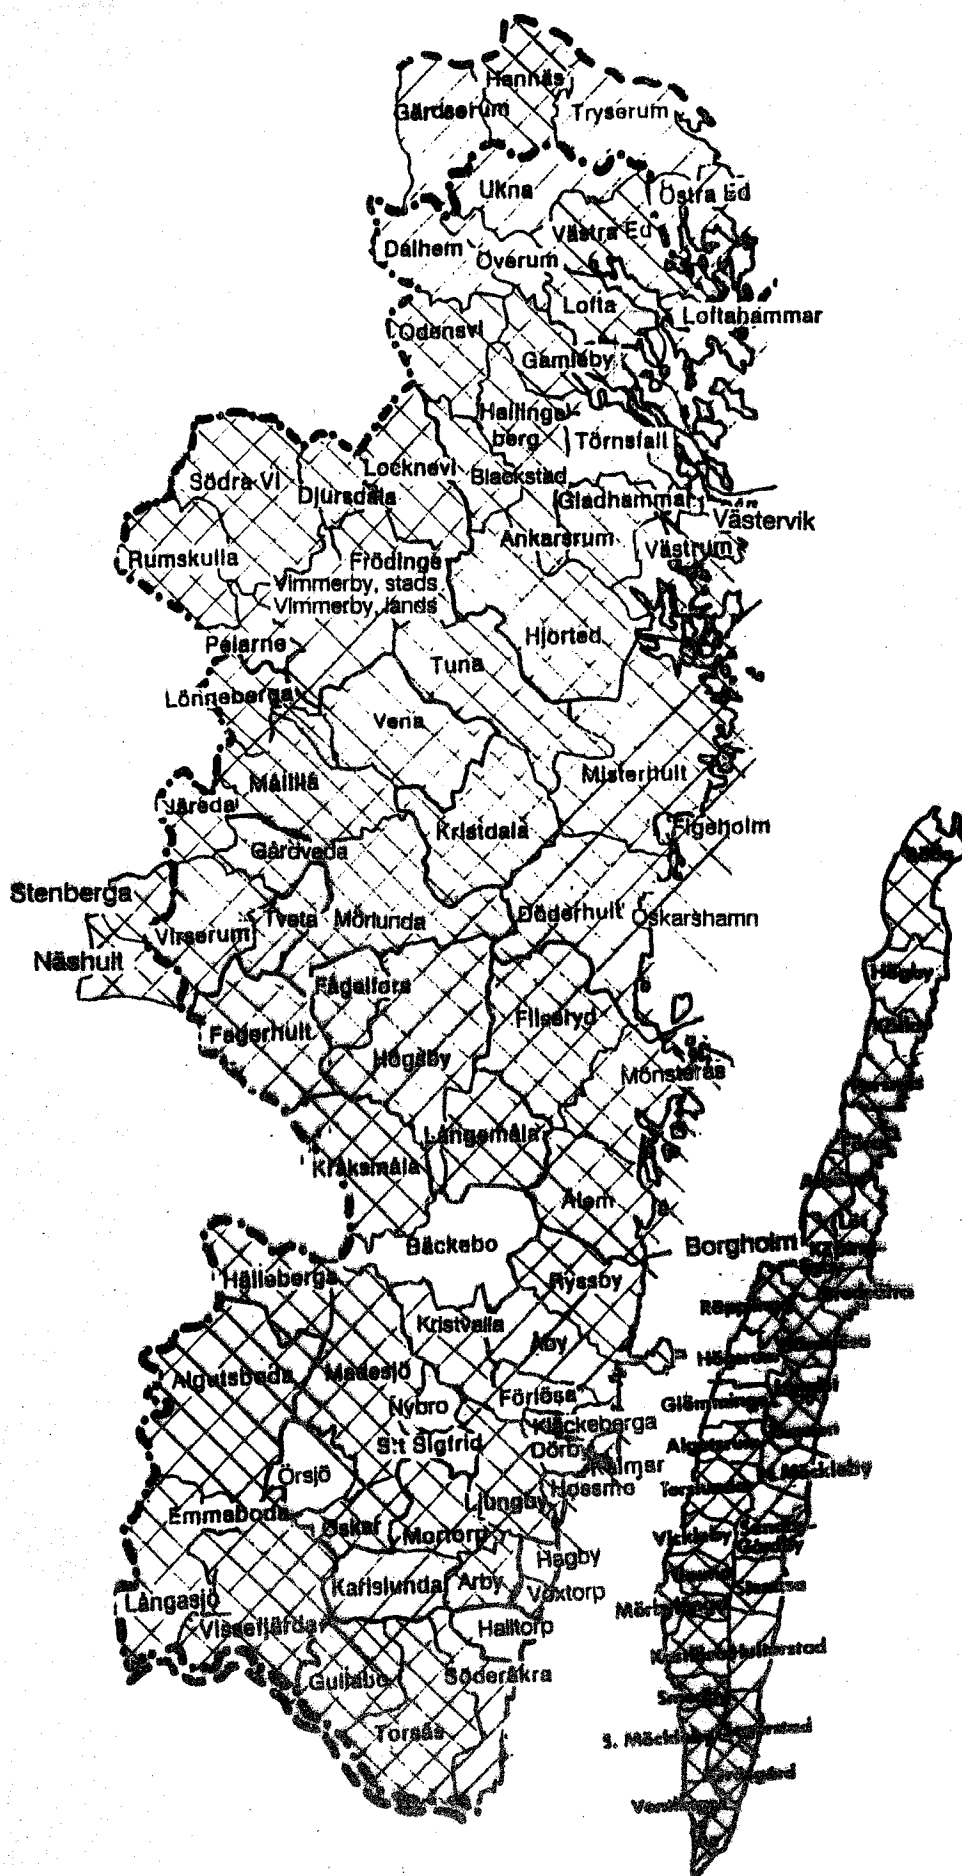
Hannäs
Gärdserum
Tryserum
Ukna
Östra Ed
Västra Ed
Dalhem
Överum
Lofta
Loftahammar
Odensvi
Gamleby
Hallingeberg
Törnsfall
Locknevi
Blackstad
Södra Vi
Djursdala
Gladhammar
Västervik
Ankarsrum
Västrum
Rumskulla
Frödinge
Vimmerby, stads
Vimmerby, lands
Pelarne
Hjorted
Tuna
Lönneberga
Vena
Misterhult
Mörlilla
Järeda
Kristdala
Figeholm
Gårdveda
Stenberga
Döderhult
Oskarshamn
Tveta
Mörlunda
Virserum
Näshult
Fagerhult
Fågelfors
Fliseryd
Högby
Högsby
Mönsterås
Långemåla
Kråksmåla
Ålem
Bäckebo
Borgholm
Hälleberga
Ryssby
Kristvalla
Räpplinge
Mortorp
Algutsboda
Madesjö
Nybro
Förlösa
Högsrum
Glömminge
Kläckeberga
S:t Sigfrid
Dörby
Kalmar
Algutsrum
Örsjö
Hossmo
Torslunda
Långlöt
Ljungby
Emmaboda
Vickleby
Mortorp
Hagby
Karlslunda
Arby
Voxtorp
Mörbylånga
Långasjö
Halltorp
Vissefjärda
Kastlösa
Gullabo
Söderåkra
Torsås
S. Möckleby
Ventlinge
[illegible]